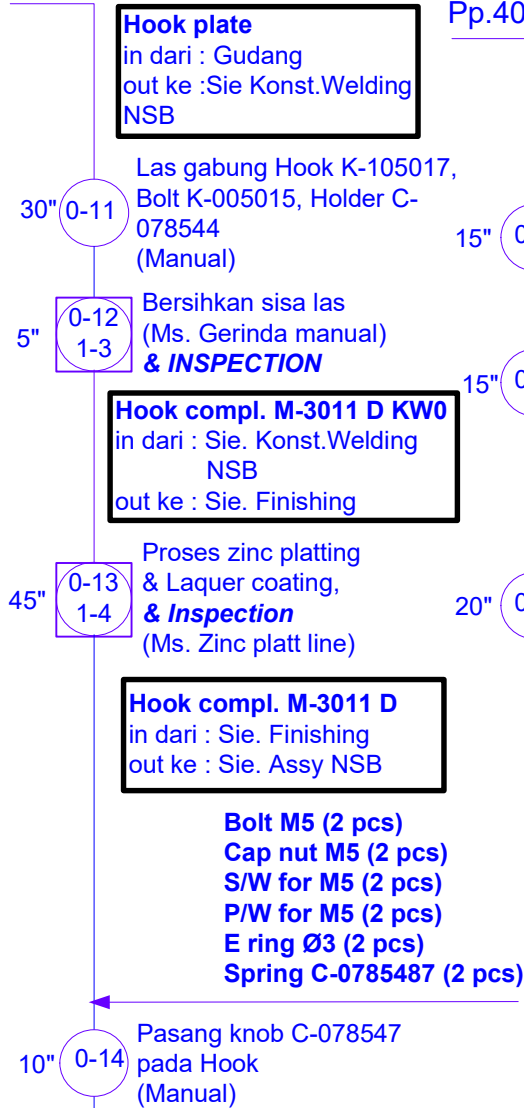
Pp.40

Hook plate
in dari : Gudang
out ke :Sie Konst.Welding NSB

30" 0-11 Las gabung Hook K-105017, Bolt K-005015, Holder C-078544 (Manual)

15" 0

5" 0-12 1-3 Bersihkan sisa las (Ms. Gerinda manual) & INSPECTION

15" 0

Hook compl. M-3011 D KW0
in dari : Sie. Konst.Welding NSB
out ke : Sie. Finishing

45" 0-13 1-4 Proses zinc platting & Laquer coating, & Inspection (Ms. Zinc platt line)

20" 0

Hook compl. M-3011 D
in dari : Sie. Finishing
out ke : Sie. Assy NSB

Bolt M5 (2 pcs)
Cap nut M5 (2 pcs)
S/W for M5 (2 pcs)
P/W for M5 (2 pcs)
E ring Ø3 (2 pcs)
Spring C-0785487 (2 pcs)

10" 0-14 Pasang knob C-078547 pada Hook (Manual)